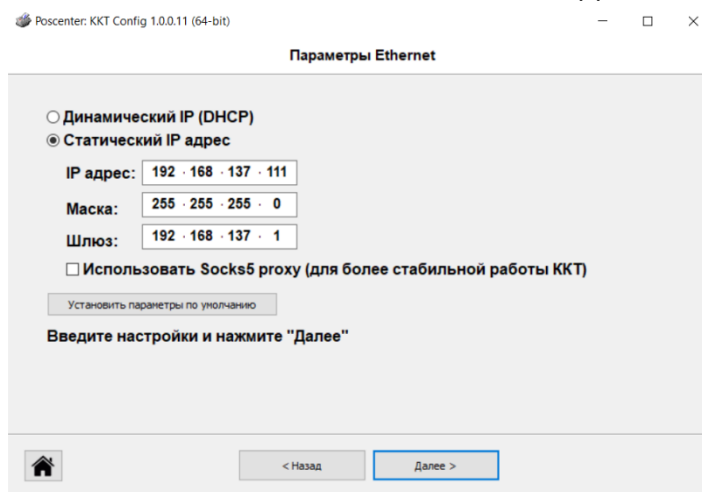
Poscenter: KKT Config 1.0.0.11 (64-bit)

Параметры Ethernet

Динамический IP (DHCP)
Статический IP адрес

IP адрес: 192 . 168 . 137 . 111
Маска: 255 . 255 . 255 . 0
Шлюз: 192 . 168 . 137 . 1

Использовать Socks5 proxy (для более стабильной работы ККТ)

Установить параметры по умолчанию

Введите настройки и нажмите "Далее"

< Назад
Далее >